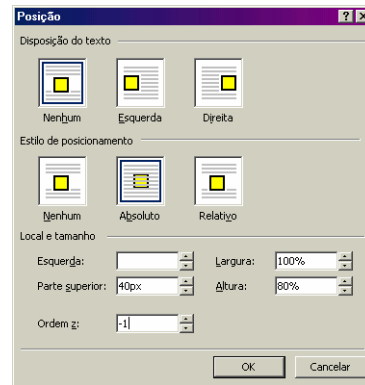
Posição

? X

Disposição do texto

Nenhum

Esquerda

Direita

Estilo de posicionamento

Nenhum

Absoluto

Relativo

Local e tamanho

Esquerda:

Largura: 100%

Parte superior: 40px

Altura: 80%

Ordem z: -1

OK

Cancelar